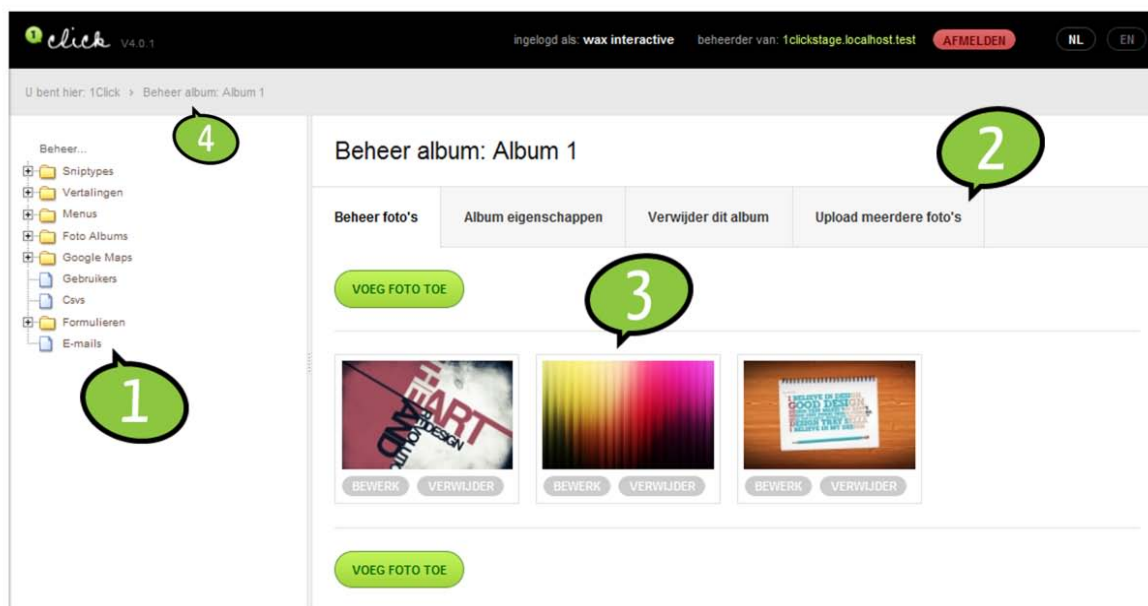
1click V4.0.1

ingelogd als: wax interactive beheerder van: 1clickstage.localhost.test AFMELDEN NL EN

U bent hier: 1Click › Beheer album: Album 1

4

Beheer...
Sniptypes
Vertalingen
Menus
Foto Albums
Google Maps
Gebruikers
Csvs
Formulieren
E-mails

1

Beheer album: Album 1

2

Beheer foto's | Album eigenschappen | Verwijder dit album | Upload meerdere foto's

VOEG FOTO TOE

3

HEART AND SOUL DESIGN

I BELIEVE IN DESIGN GOOD DESIGN DESIGN THAT I BELIEVE IN MY DESIGN

BEWERK VERWIJDER
BEWERK VERWIJDER
BEWERK VERWIJDER

VOEG FOTO TOE